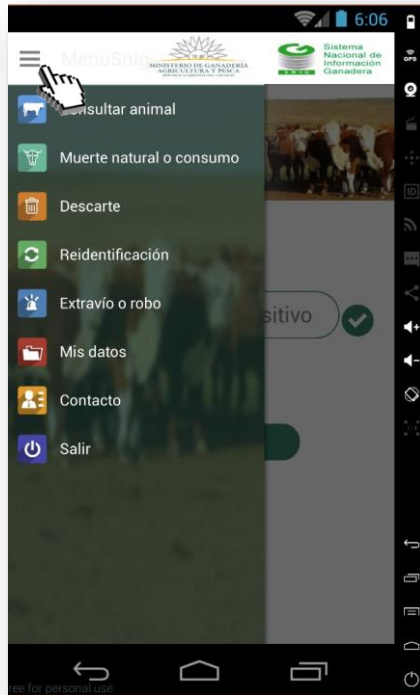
6:06

MenuSnig

MINISTERIO DE GANADERÍA AGRICULTURA Y PESCA

Sistema Nacional de Información Ganadera

SNIG

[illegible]onsultar animal

Muerte natural o consumo

Descarte

Reidentificación

Extravío o robo

Mis datos

Contacto

Salir

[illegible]sitivo

ree for personal use